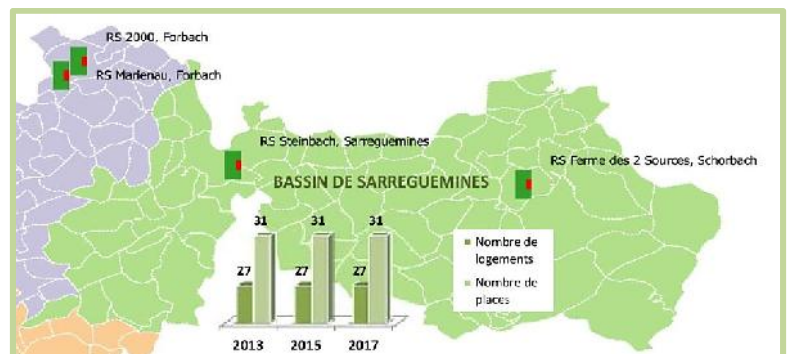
RS 2000, Forbach
RS Marienau, Forbach
RS Steinbach, Sarreguemines
RS Ferme des 2 Sources, Schorbach
BASSIN DE SARREGUEMINES

| | 2013 | 2015 | 2017 |
|---|---|---|---|
| Nombre de logements | 27 | 27 | 27 |
| Nombre de places | 31 | 31 | 31 |